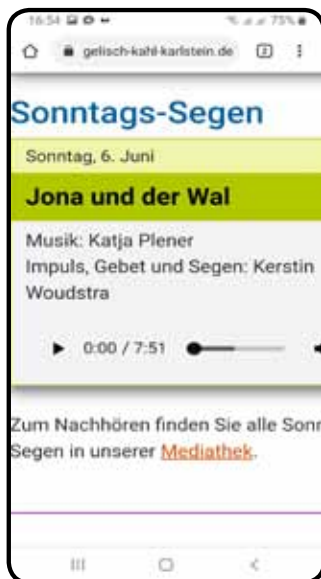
16:54 75%

gelisch-kahl-karlstein.de 2

Sonntags-Segen

Sonntag, 6. Juni

Jona und der Wal

Musik: Katja Plener
Impuls, Gebet und Segen: Kerstin Woudstra

0:00 / 7:51

Zum Nachhören finden Sie alle Sonn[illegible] Segen in unserer Mediathek.